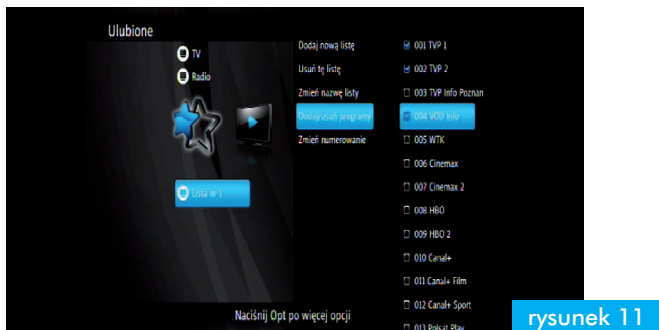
Ulubione

TV

Radio

Lista nr 1

Dodaj nową listę

Usuń tę listę

Zmień nazwę listy

Dodaj/usuń programy

Zmień numerowanie

001 TVP 1

002 TVP 2

003 TVP Info Poznan

004 VOD Info

005 WTK

006 Cinemax

007 Cinemax 2

008 HBO

009 HBO 2

010 Canal+

011 Canal+ Film

012 Canal+ Sport

013 Polsat Play

Naciśnij Opt po więcej opcji

rysunek 11